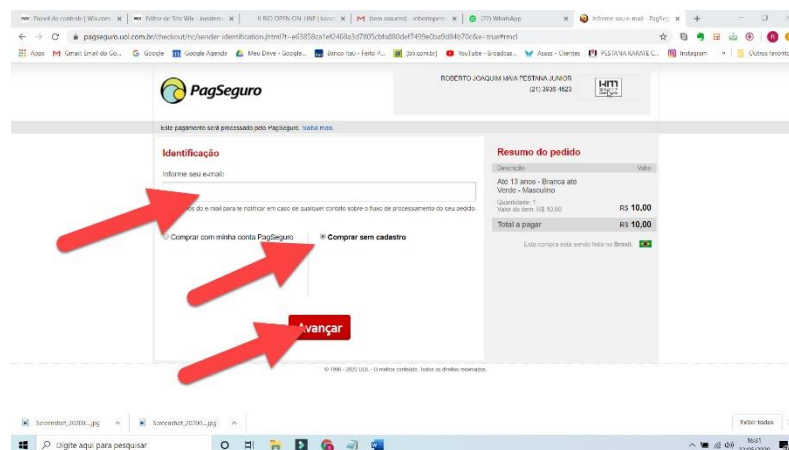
Painel de controle | Wix.com ×
Editor de Site Wix - bastera ×
II RIO OPEN ON LINE | kara ×
[Item seguro] - robertopestan ×
(27) WhatsApp ×
Informe seu e-mail - PagSeguro ×
+

pagseguro.uol.com.br/checkout/nc/sender-identification.jhtml?t=e63858ca1ef2468a3d7805cbfa880def7499e0ba9d84b70c&e=true#rmcl

Apps
Gmail: Email do Go...
Google
Google Agenda
Meu Drive - Google...
Banco Itaú - Feito P...
[bb.com.br]
YouTube - broadcas...
Asaas - Clientes
PESTANA KARATE C...
Instagram
Outros favoritos

PagSeguro

ROBERTO JOAQUIM MAIA PESTANA JUNIOR
(21) 3938 4623

Este pagamento será processado pelo PagSeguro. Saiba mais

Identificação

Informe seu e-mail:

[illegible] o e-mail para te notificar em caso de qualquer contato sobre o fluxo de processamento do seu pedido.

Comprar com minha conta PagSeguro
Comprar sem cadastro

Avançar

Resumo do pedido

Descrição
Valor

Até 13 anos - Branca até Verde - Masculino

Quantidade: 1
Valor do item: R$ 10,00
R$ 10,00

Total a pagar
R$ 10,00

Esta compra está sendo feita no Brasil.

© 1996 - 2020 UOL - O melhor conteúdo. Todos os direitos reservados.

Screenshot_20200....jpg
Screenshot_20200....jpg
Exibir todos

Digite aqui para pesquisar
16:01
22/05/2020